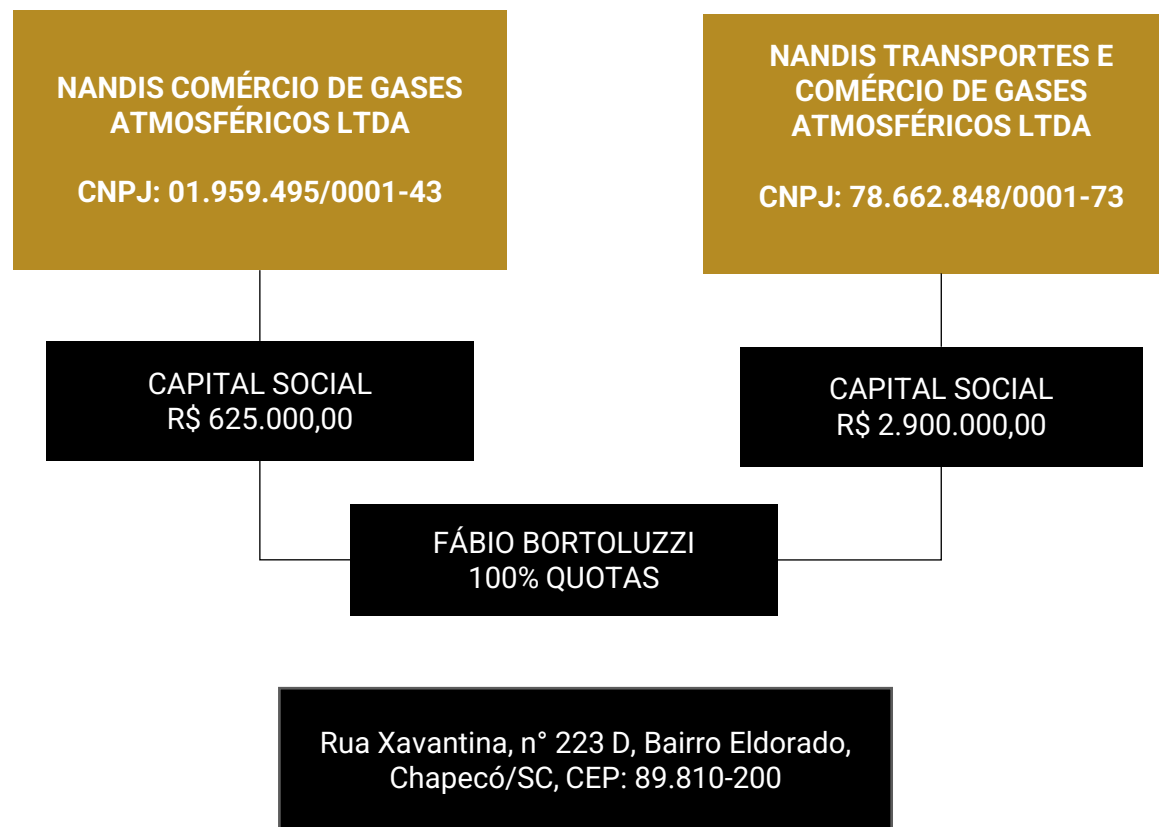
NANDIS COMÉRCIO DE GASES ATMOSFÉRICOS LTDA

CNPJ: 01.959.495/0001-43

NANDIS TRANSPORTES E COMÉRCIO DE GASES ATMOSFÉRICOS LTDA

CNPJ: 78.662.848/0001-73

CAPITAL SOCIAL
R$ 625.000,00

CAPITAL SOCIAL
R$ 2.900.000,00

FÁBIO BORTOLUZZI
100% QUOTAS

Rua Xavantina, n° 223 D, Bairro Eldorado, Chapecó/SC, CEP: 89.810-200